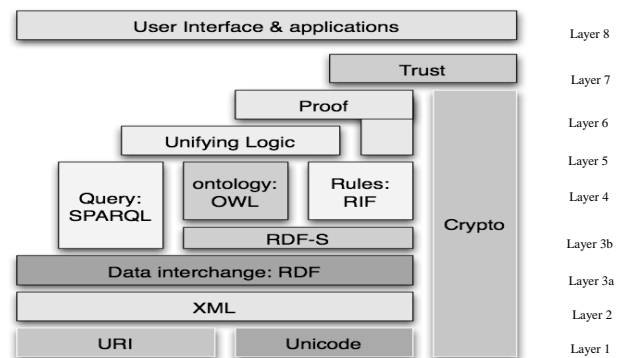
User Interface & applications

Layer 8

Trust

Layer 7

Proof

Layer 6

Unifying Logic

Layer 5

Query: SPARQL

ontology: OWL

Rules: RIF

Layer 4

Crypto

RDF-S

Layer 3b

Data interchange: RDF

Layer 3a

XML

Layer 2

URI

Unicode

Layer 1